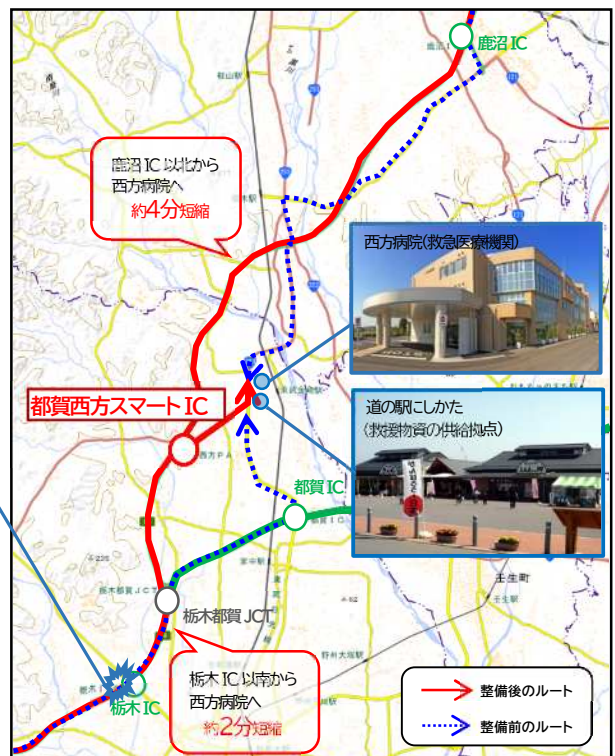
鹿沼IC

鹿沼IC以北から
西方病院へ
約4分短縮

西方病院(救急医療機関)

都賀西方スマートIC

道の駅にしかた
(救援物資の供給拠点)

都賀IC

栃木都賀JCT

栃木IC以南から
西方病院へ
約2分短縮

栃木IC

整備後のルート

整備前のルート

壬生町